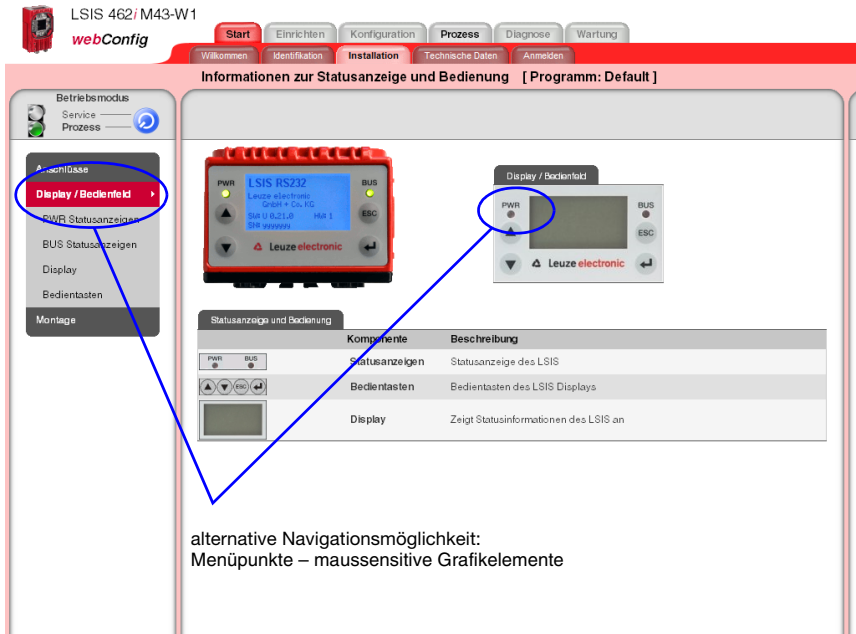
LSIS 462*i* M43-W1
webConfig

Start | Einrichten | Konfiguration | Prozess | Diagnose | Wartung
Willkommen | Identifikation | Installation | Technische Daten | Anmelden

Informationen zur Statusanzeige und Bedienung [ Programm: Default ]

Betriebsmodus
Service
Prozess

Anschlüsse
Display / Bedienfeld
PWR Statusanzeigen
BUS Statusanzeigen
Display
Bedientasten
Montage

PWR
LSIS RS232
Leuze electronic
GmbH + Co. KG
SW: V 0.21.0 HW: 1
SN: 99999999
BUS
ESC
Leuze electronic

Display / Bedienfeld
PWR
BUS
ESC
Leuze electronic

Statusanzeige und Bedienung

| | Komponente | Beschreibung |
|---|---|---|
| PWR BUS | Statusanzeigen | Statusanzeige des LSIS |
| ESC | Bedientasten | Bedientasten des LSIS Displays |
| | Display | Zeigt Statusinformationen des LSIS an |

alternative Navigationsmöglichkeit:
Menüpunkte – maussensitive Grafikelemente